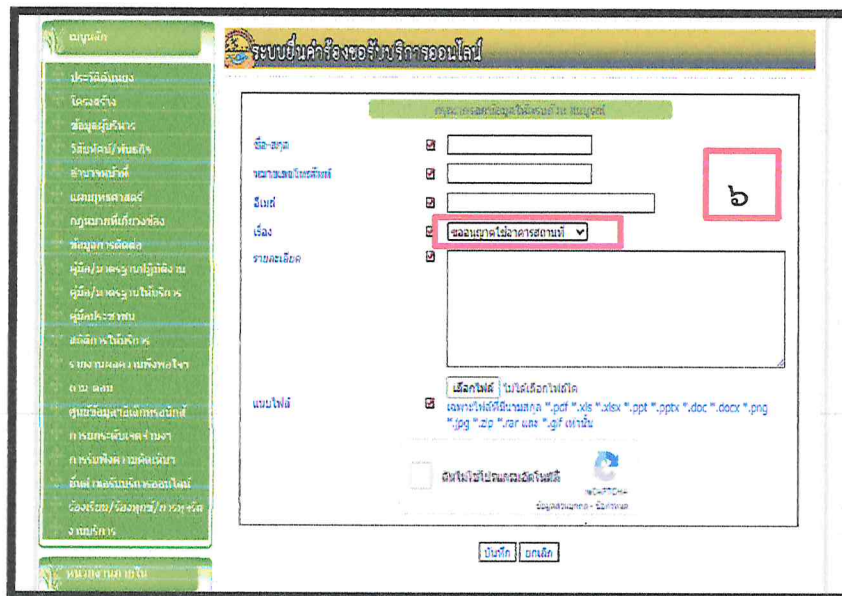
เมนูหลัก
ประวัติความเป็นมา
โครงสร้าง
ข้อมูลผู้บริหาร
วิสัยทัศน์/พันธกิจ
อำนาจหน้าที่
แผนยุทธศาสตร์
กฎหมายที่เกี่ยวข้อง
ข้อมูลการติดต่อ
คู่มือ/มาตรฐานปฏิบัติงาน
คู่มือ/มาตรฐานให้บริการ
คู่มือประชาชน
สถิติการให้บริการ
รายงานผลความพึงพอใจ
ถาม-ตอบ
ศูนย์ข้อมูลข่าวสารราชการ
การจัดซื้อจัดจ้าง
การรับฟังความคิดเห็น
ยื่นคำขอรับบริการออนไลน์
ร้องเรียน/ร้องทุกข์/การทุจริต
งานบริการ
หน่วยงานภายใน

ระบบยื่นคำร้องขอรับบริการออนไลน์

กรุณากรอกข้อมูลให้ครบถ้วน สมบูรณ์
ชื่อ-สกุล
หมายเลขโทรศัพท์
อีเมล์
เรื่อง
ขออนุญาตใช้อาคารสถานที่
รายละเอียด
๖
เลือกไฟล์ ไม่ได้เลือกไฟล์ใด
แนบไฟล์
เฉพาะไฟล์ที่มีนามสกุล *.pdf *.xls *.xlsx *.ppt *.pptx *.doc *.docx *.png *.jpg *.zip *.rar และ *.gif เท่านั้น
ฉันไม่ใช่โปรแกรมอัตโนมัติ
reCAPTCHA
ข้อมูลส่วนบุคคล - ข้อกำหนด
บันทึก ยกเลิก